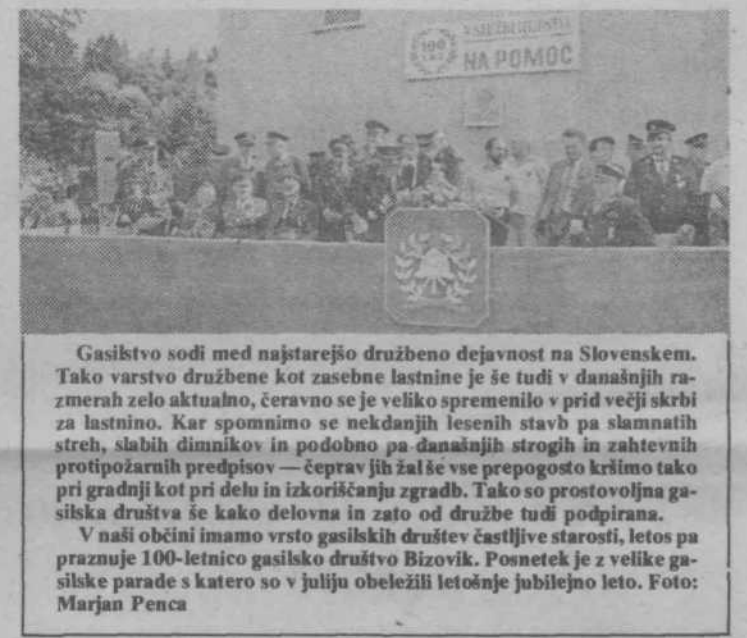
100 LET
NA POMOC

Gasilstvo sodi med najstarejšo družbeno dejavnost na Slovenskem. Tako varstvo družbene kot zasebne lastnine je še tudi v današnjih razmerah zelo aktualno, čeravno se je veliko spremenilo v prid večji skrbi za lastnino. Kar spomnimo se nekdanjih lesenih stavb pa slamnatih streh, slabih dimnikov in podobno pa današnjih strogih in zahtevnih protipožarnih predpisov — čeprav jih žal še vse prepogosto kršimo tako pri gradnji kot pri delu in izkoriščanju zgradb. Tako so prostovoljna gasilska društva še kako delovna in zato od družbe tudi podpirana.

V naši občini imamo vrsto gasilskih društev častljive starosti, letos pa praznuje 100-letnico gasilsko društvo Bizovik. Posnetek je z velike gasilske parade s katero so v juliju obeležili letošnje jubilejno leto. Foto: Marjan Penca